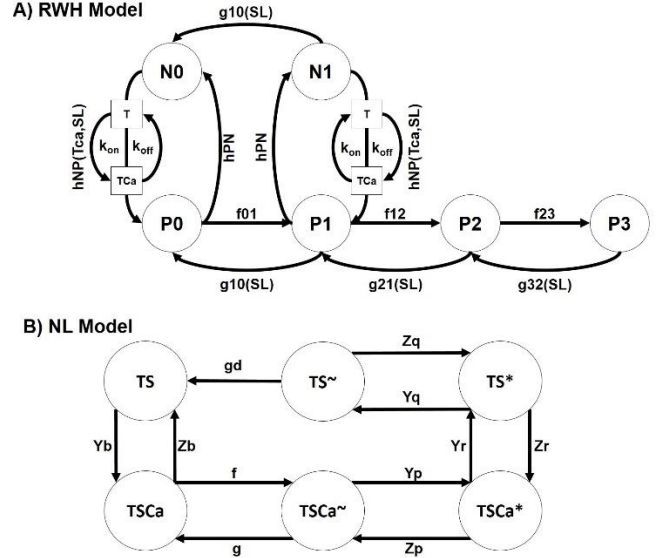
A) RWH Model

g10(SL)

N0

N1

T

$k_{on}$

$k_{off}$

TCa

hNP(Tca,SL)

hPN

hPN

T

$k_{on}$

$k_{off}$

TCa

hNP(Tca,SL)

P0

f01

P1

f12

P2

f23

P3

g10(SL)

g21(SL)

g32(SL)

B) NL Model

TS

gd

TS~

Zq

TS*

Yq

Yb

Zb

Yr

Zr

f

Yp

TSCa

TSCa~

TSCa*

g

Zp